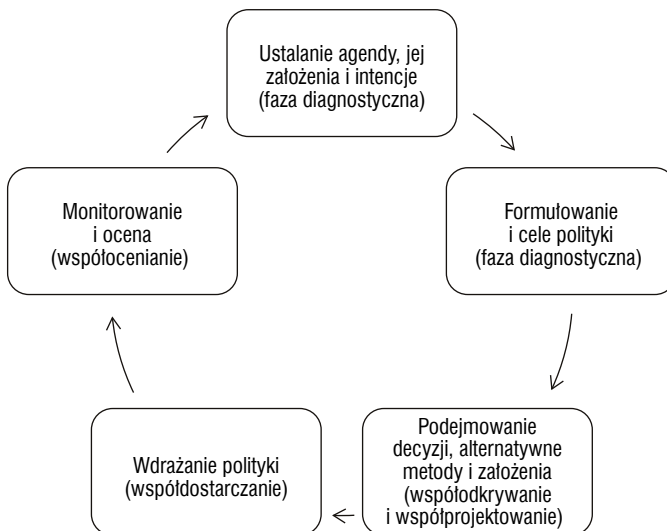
Ustalanie agendy, jej założenia i intencje (faza diagnostyczna)

Formułowanie i cele polityki (faza diagnostyczna)

Podejmowanie decyzji, alternatywne metody i założenia (współodkrywanie i współprojektowanie)

Wdrażanie polityki (współdostarczanie)

Monitorowanie i ocena (współocenianie)